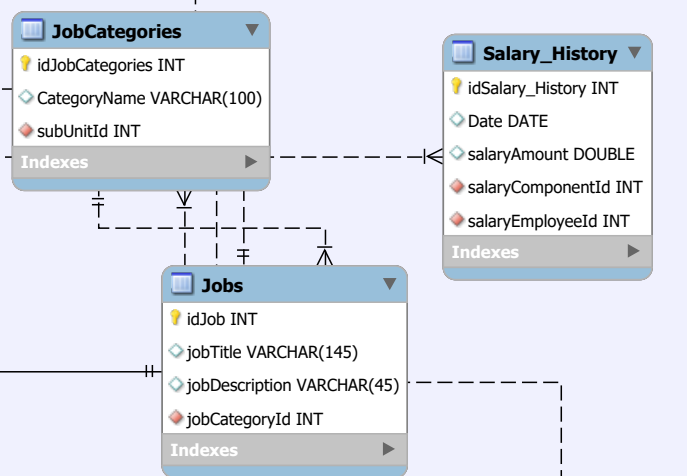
JobCategories
idJobCategories INT
CategoryName VARCHAR(100)
subUnitId INT
Indexes

Salary_History
idSalary_History INT
Date DATE
salaryAmount DOUBLE
salaryComponentId INT
salaryEmployeeId INT
Indexes

Jobs
idJob INT
jobTitle VARCHAR(145)
jobDescription VARCHAR(45)
jobCategoryId INT
Indexes